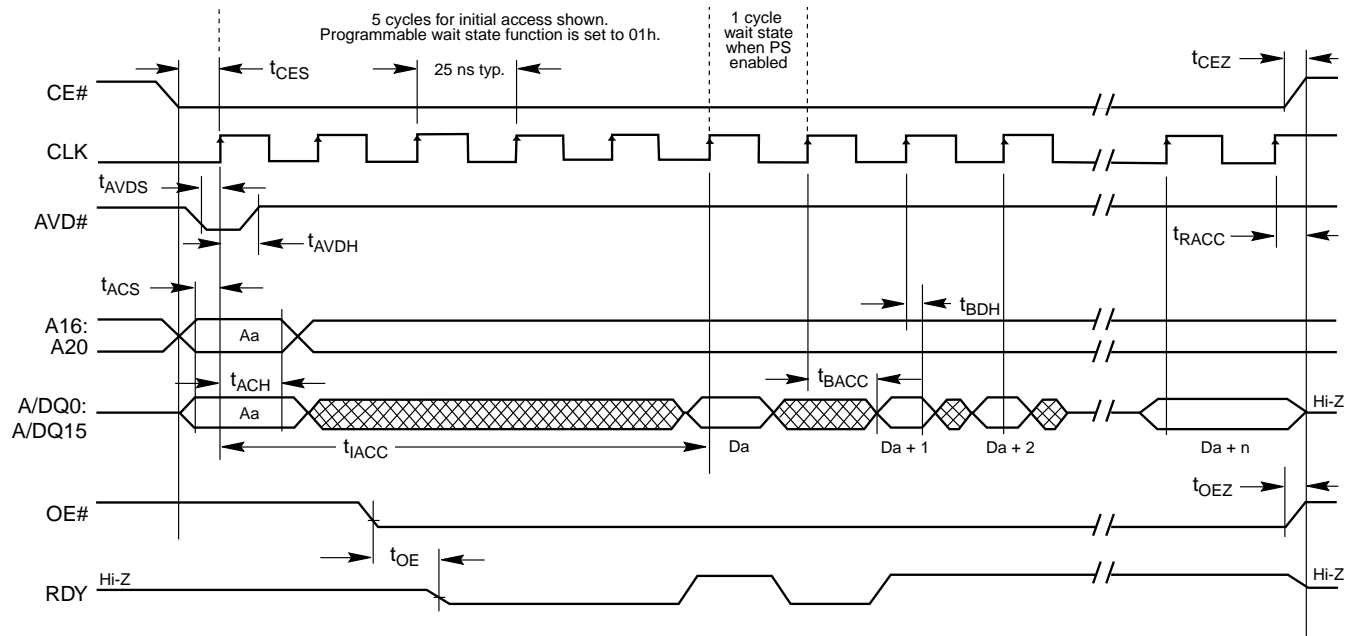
5 cycles for initial access shown.
Programmable wait state function is set to 01h.

1 cycle wait state when PS enabled

CE#
$t_{CES}$
25 ns typ.
$t_{CEZ}$

CLK

$t_{AVDS}$
AVD#
$t_{AVDH}$
$t_{RACC}$

$t_{ACS}$
$t_{BDH}$
A16:
A20
Aa

$t_{ACH}$
$t_{BACC}$
A/DQ0:
A/DQ15
Aa
Hi-Z
$t_{IACC}$
Da
Da + 1
Da + 2
Da + n

$t_{OEZ}$
OE#

$t_{OE}$
RDY
Hi-Z
Hi-Z